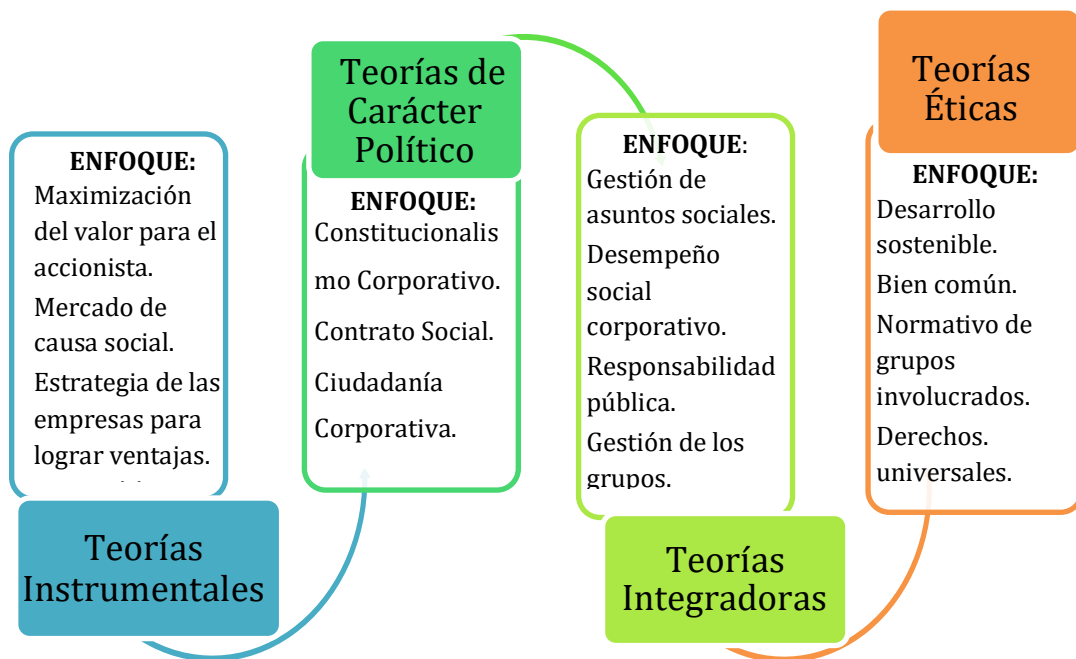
ENFOQUE:
Maximización del valor para el accionista.
Mercado de causa social.
Estrategia de las empresas para lograr ventajas.
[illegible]

Teorías Instrumentales

Teorías de Carácter Político

ENFOQUE:
Constitucionalismo Corporativo.
Contrato Social.
Ciudadanía Corporativa.

ENFOQUE:
Gestión de asuntos sociales.
Desempeño social corporativo.
Responsabilidad pública.
Gestión de los grupos.

Teorías Integradoras

Teorías Éticas

ENFOQUE:
Desarrollo sostenible.
Bien común.
Normativo de grupos involucrados.
Derechos. universales.